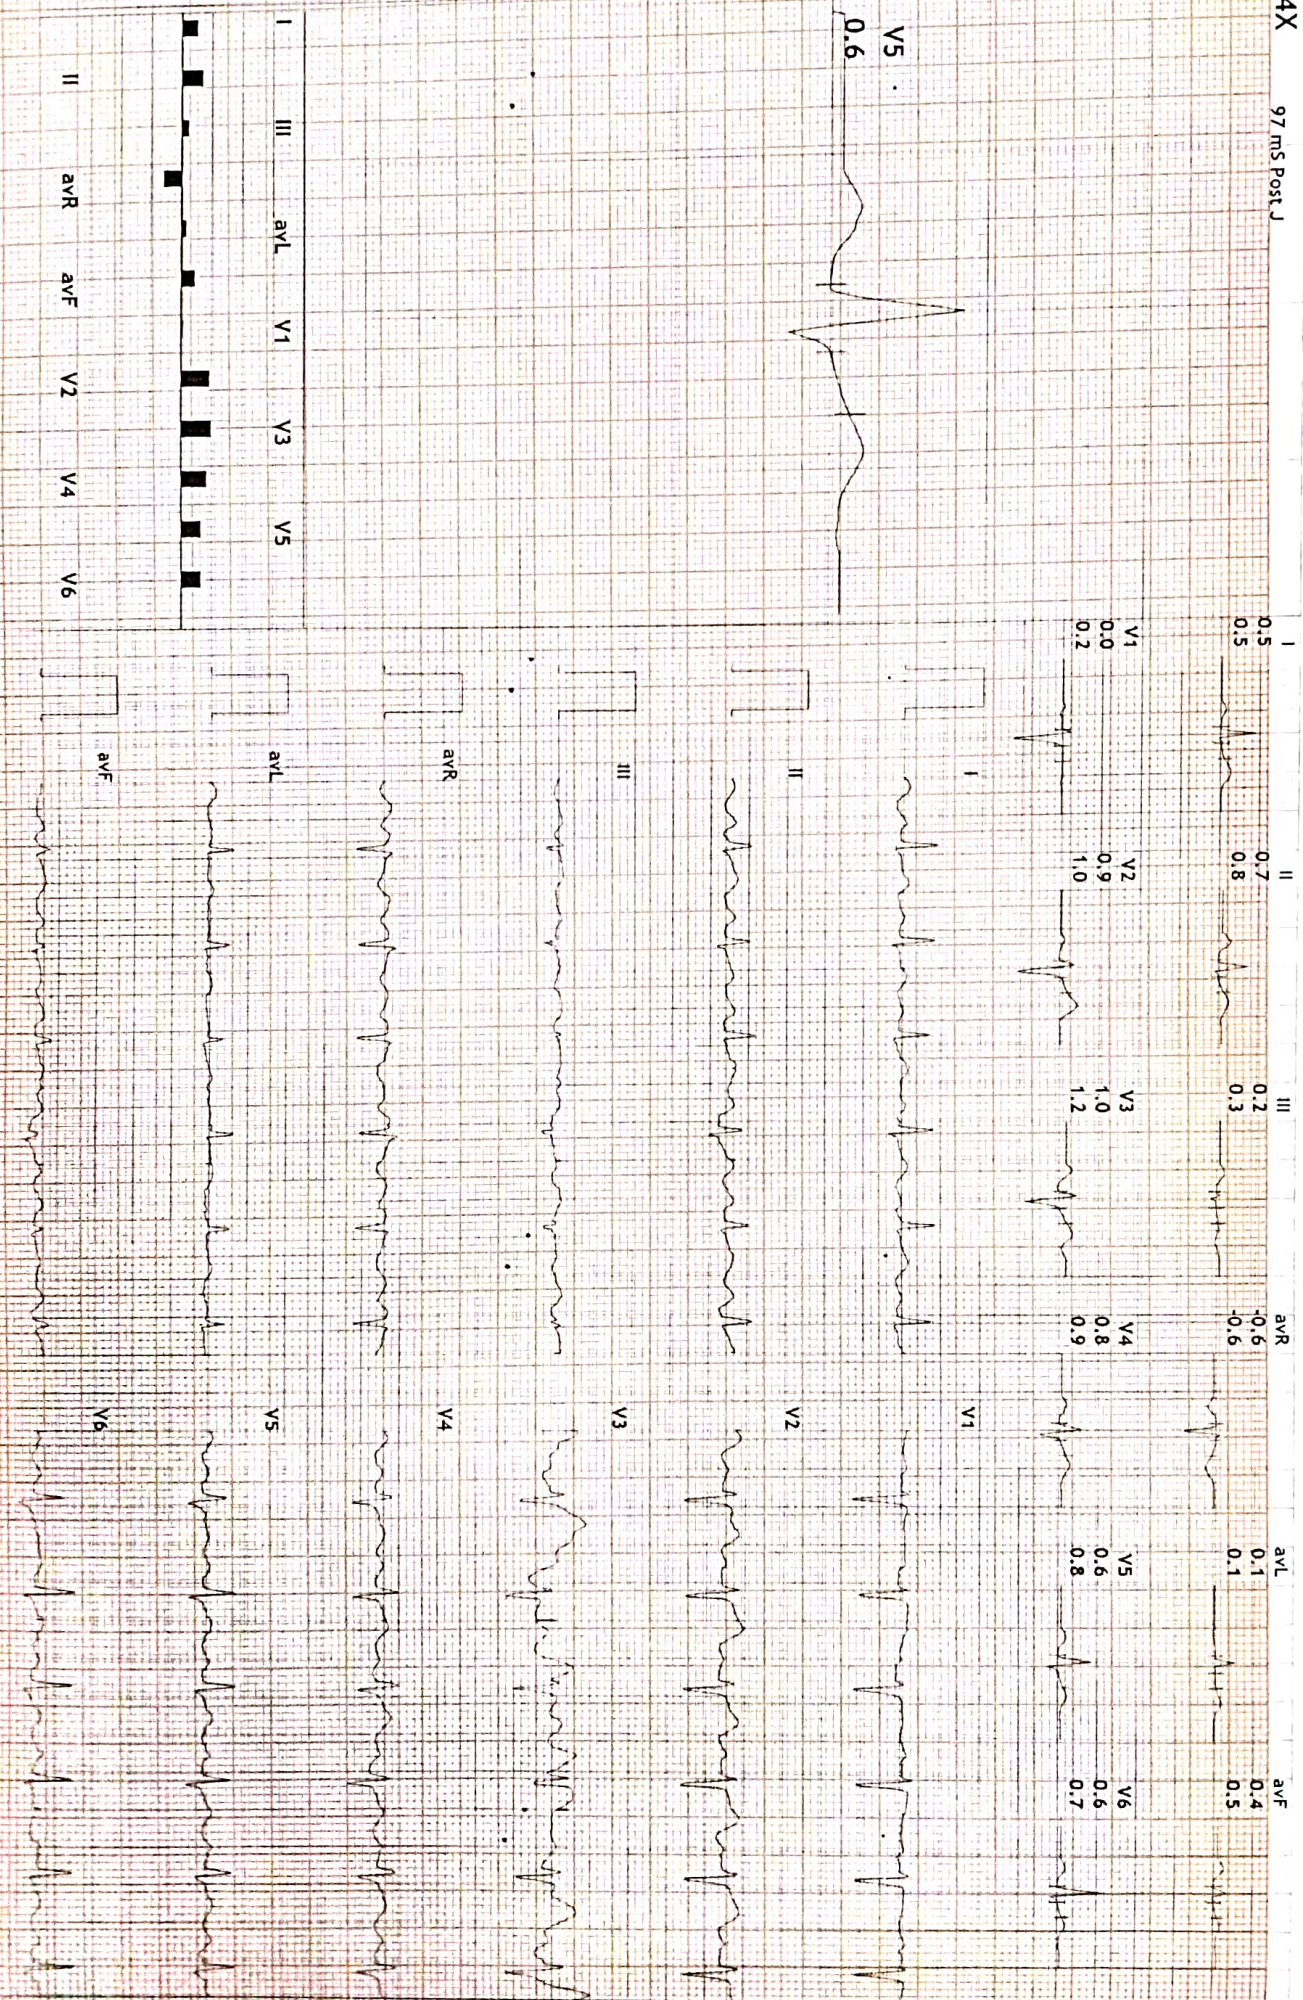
4X
97 mS Post J
V5
0.6

I III avL V1 V3 V5
II avR avF V2 V4 V6

I
0.5
0.5
II
0.7
0.8
III
0.2
0.3
avR
-0.6
-0.6
avL
0.1
0.1
avF
0.4
0.5

V1
0.0
0.2
V2
0.9
1.0
V3
1.0
1.2
V4
0.8
0.9
V5
0.6
0.8
V6
0.6
0.7

I
II
III
avR
avL
avF
V1
V2
V3
V4
V5
V6
II